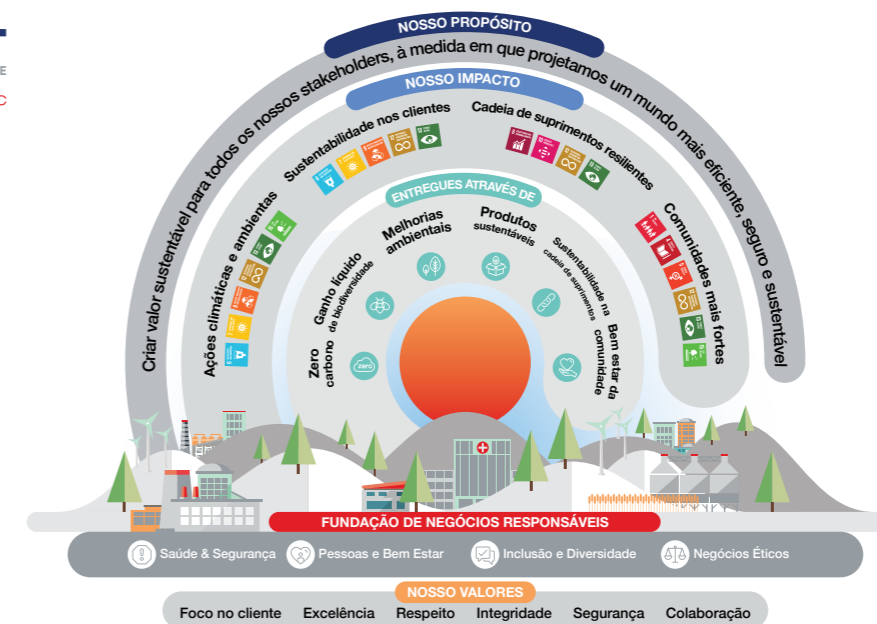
E

C

NOSSO PROPÓSITO

Criar valor sustentável para todos os nossos stakeholders, à medida em que projetamos um mundo mais eficiente, seguro e sustentável

NOSSO IMPACTO

Ações climáticas e ambientais

Sustentabilidade nos clientes

Cadeia de suprimentos resilientes

Comunidades mais fortes

ENTREGUES ATRAVÉS DE

Zero carbono

Ganho líquido de biodiversidade

Melhorias ambientais

Produtos sustentáveis

Sustentabilidade na cadeia de suprimentos

Bem estar da comunidade

ZERO

FUNDAÇÃO DE NEGÓCIOS RESPONSÁVEIS

Saúde & Segurança

Pessoas e Bem Estar

Inclusão e Diversidade

Negócios Éticos

NOSSO VALORES

Foco no cliente

Excelência

Respeito

Integridade

Segurança

Colaboração